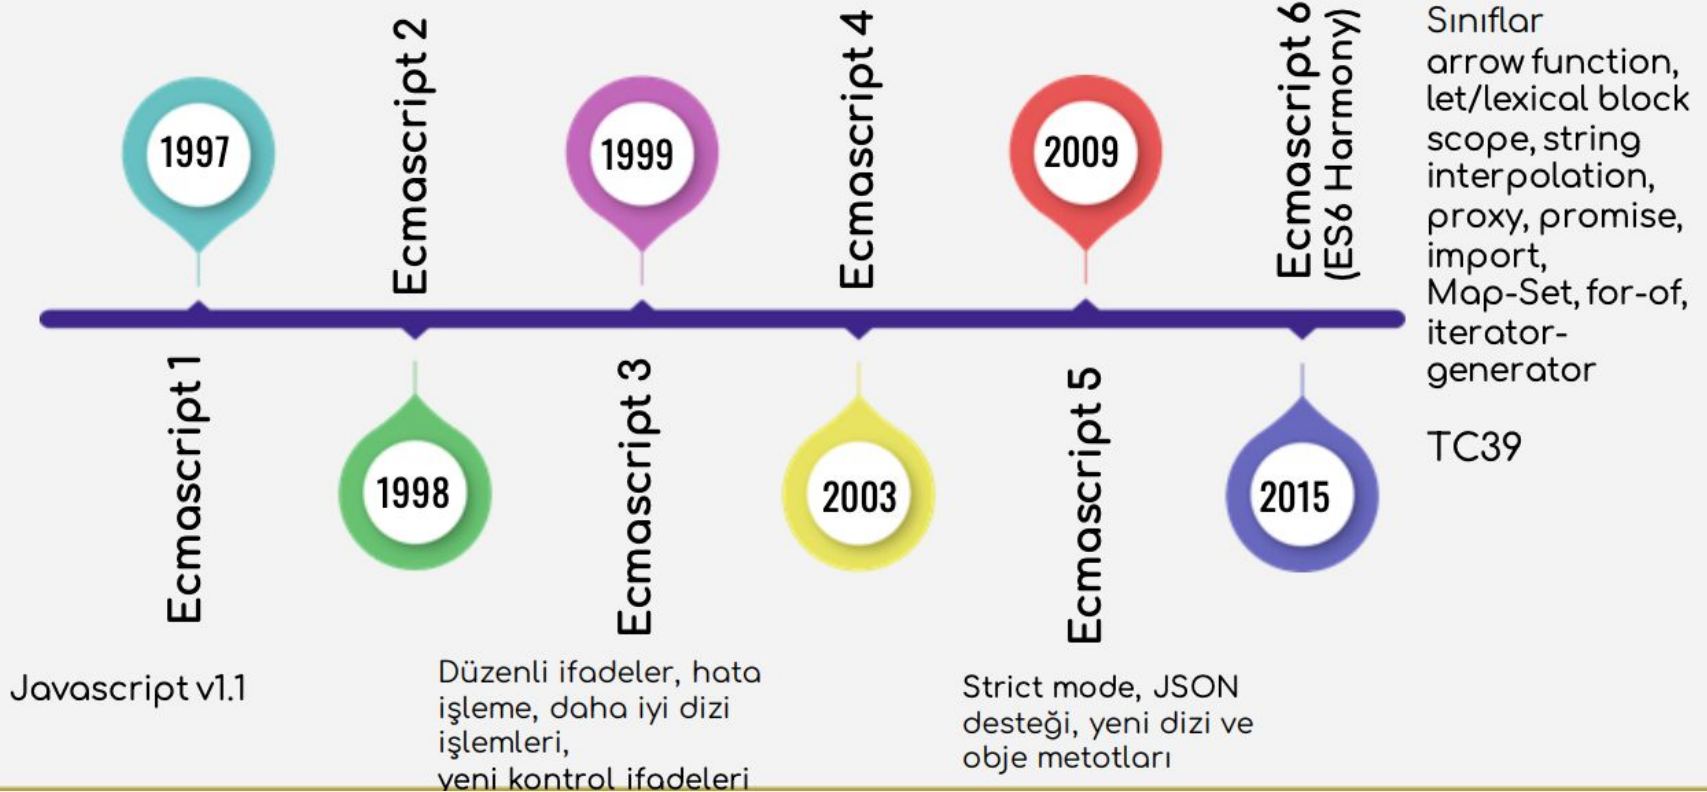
1997

Ecmascript 1

Javascript v1.1

Ecmascript 2

1998

1999

Ecmascript 3

Düzenli ifadeler, hata işleme, daha iyi dizi işlemleri,
yeni kontrol ifadeleri

Ecmascript 4

2003

2009

Ecmascript 5

Strict mode, JSON desteği, yeni dizi ve obje metotları

Ecmascript 6
(ES6 Harmony)

2015

Sınıflar
arrow function, let/lexical block scope, string interpolation, proxy, promise, import, Map-Set, for-of, iterator-generator

TC39